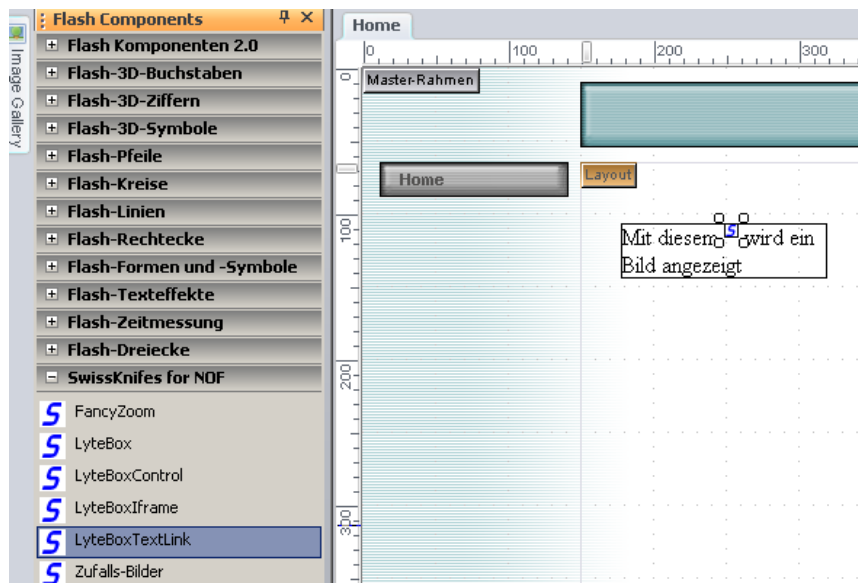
Image Gallery

Flash Components

Flash Komponenten 2.0
Flash-3D-Buchstaben
Flash-3D-Ziffern
Flash-3D-Symbole
Flash-Pfeile
Flash-Kreise
Flash-Linien
Flash-Rechtecke
Flash-Formen und -Symbole
Flash-Texteffekte
Flash-Zeitmessung
Flash-Dreiecke
SwissKnifes for NOF
FancyZoom
LyteBox
LyteBoxControl
LyteBoxIframe
LyteBoxTextLink
Zufalls-Bilder

Home

0 100 200 300

0 100 200 300

Master-Rahmen

Home

Layout

Mit diesem S wird ein Bild angezeigt